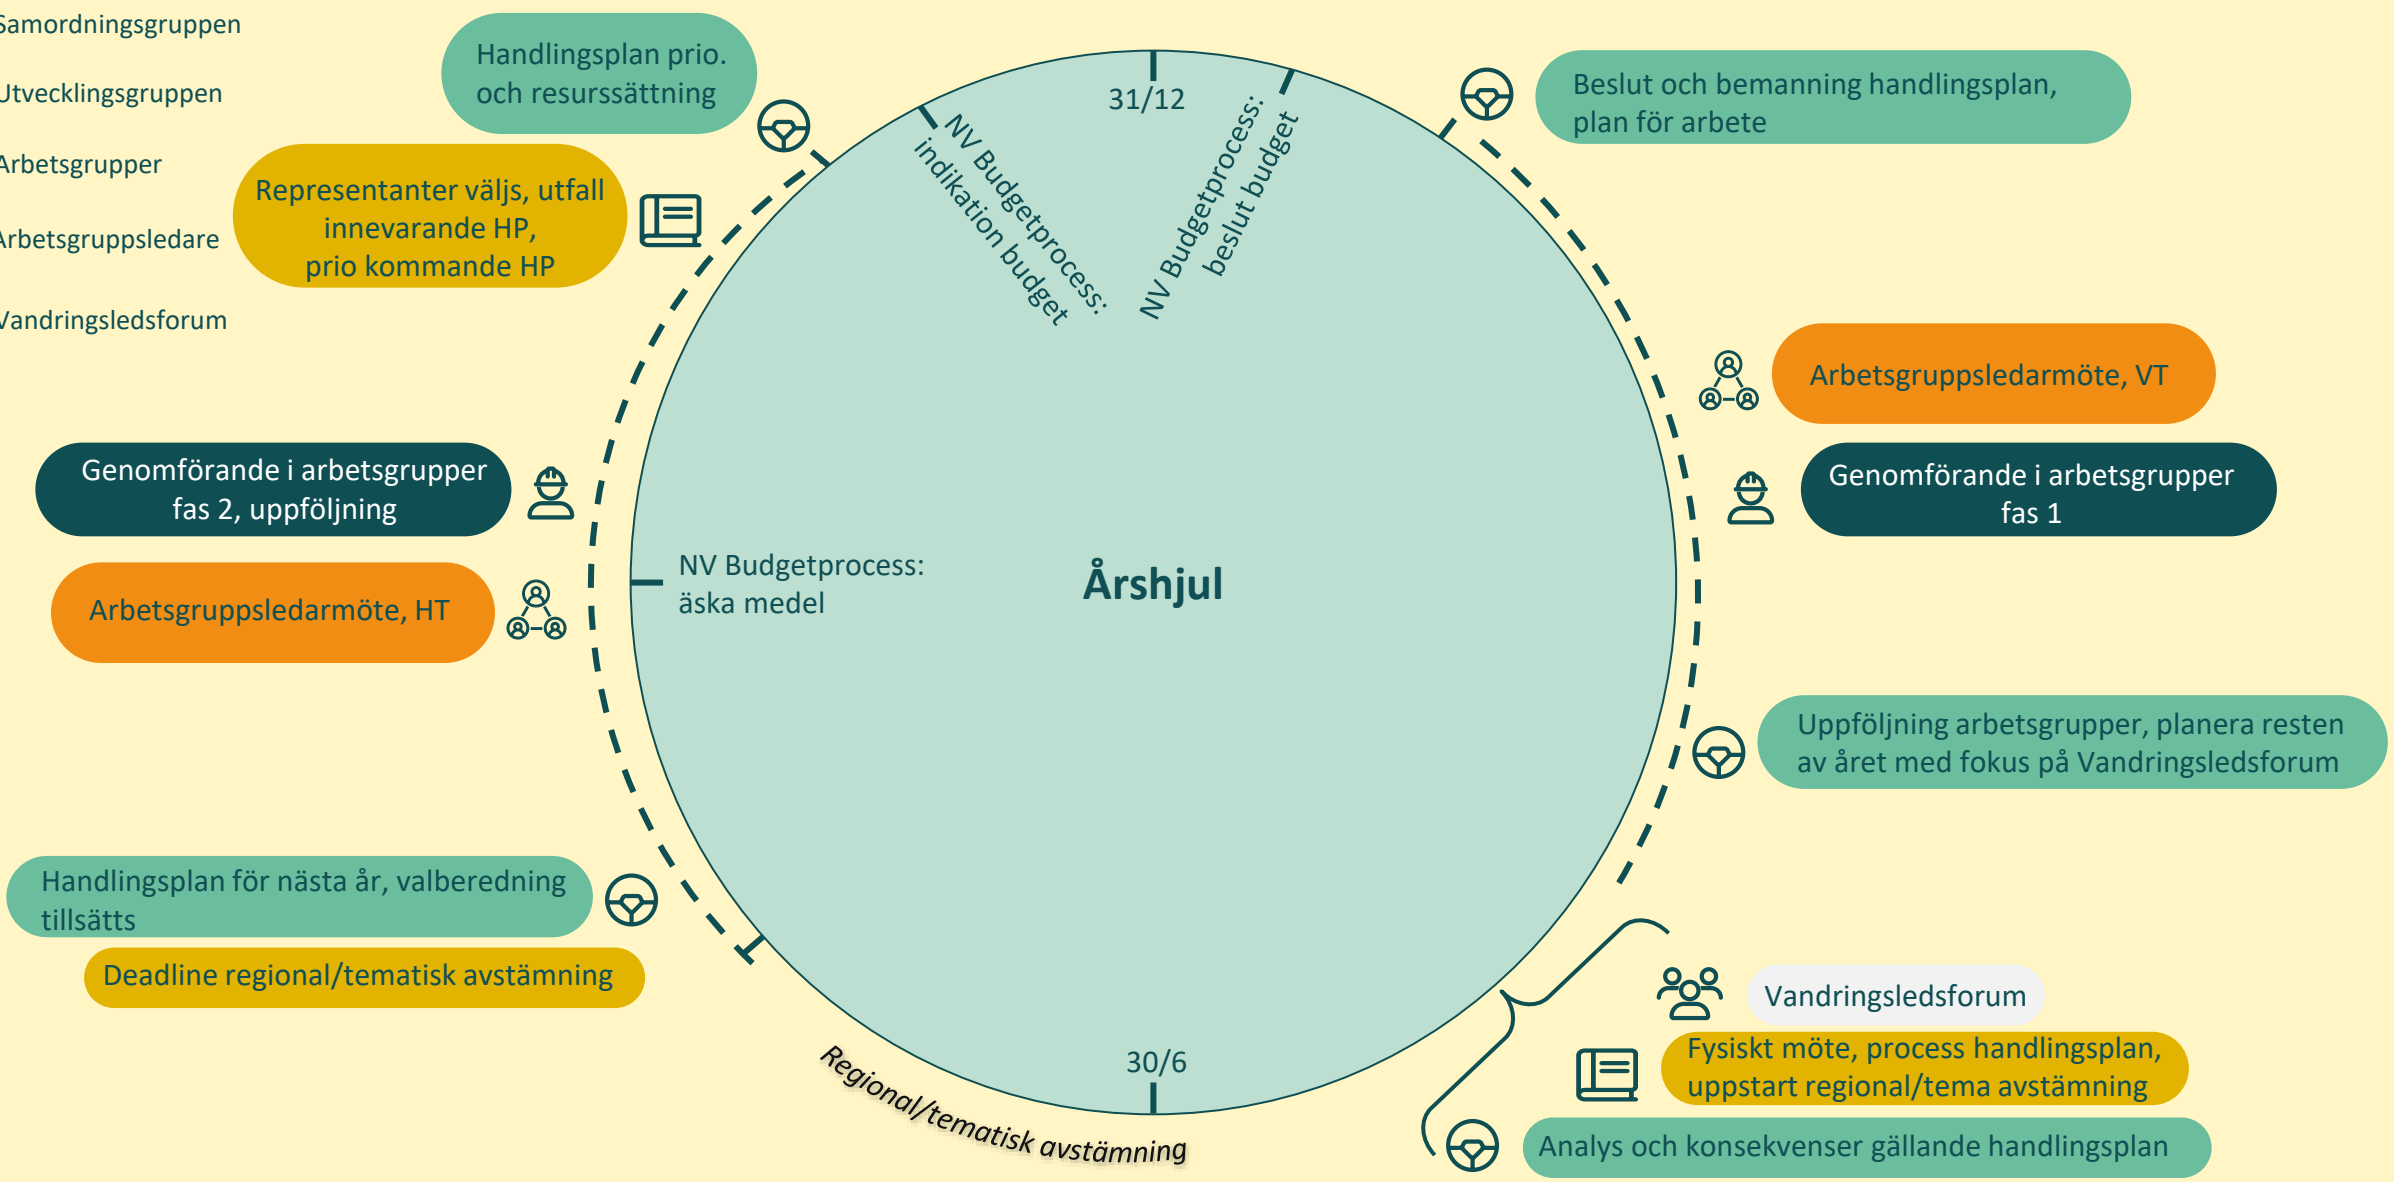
Samordningsgruppen

Utvecklingsgruppen

Arbetsgrupper

Arbetsgruppsledare

Vandringsledsforum

Handlingsplan prio. och resurssättning

Representanter väljs, utfall innevarande HP, prio kommande HP

31/12

NV Budgetprocess: indikation budget

NV Budgetprocess: beslut budget

Beslut och bemanning handlingsplan, plan för arbete

Arbetsgruppsledarmöte, VT

Genomförande i arbetsgrupper fas 1

Genomförande i arbetsgrupper fas 2, uppföljning

Arbetsgruppsledarmöte, HT

NV Budgetprocess: äska medel

Årshjul

Uppföljning arbetsgrupper, planera resten av året med fokus på Vandringsledsforum

Handlingsplan för nästa år, valberedning tillsätts

Deadline regional/tematisk avstämning

Vandringsledsforum

Fysiskt möte, process handlingsplan, uppstart regional/tema avstämning

30/6

Regional/tematisk avstämning

Analys och konsekvenser gällande handlingsplan